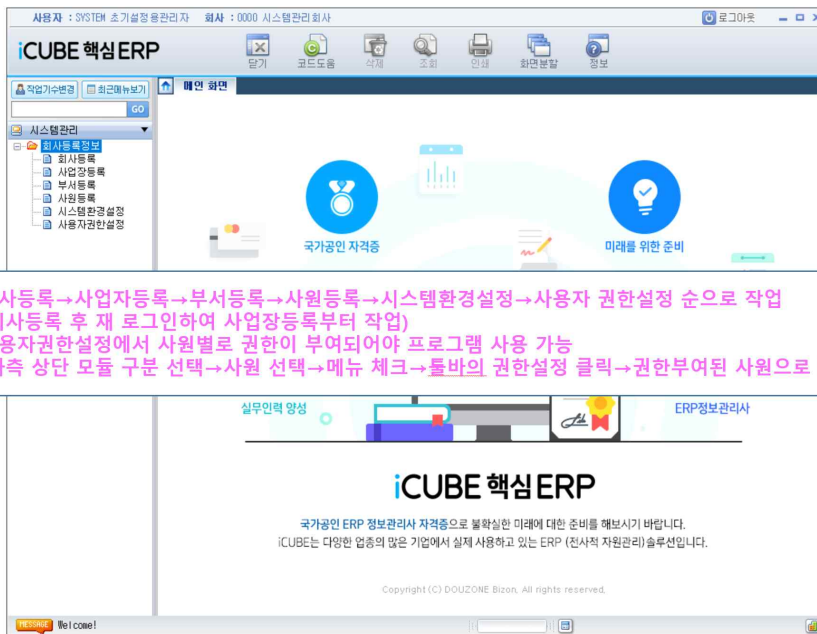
사용자 : SYSTEM 초기설정용관리자 회사 : 0000 시스템관리 회사

로그아웃

iCUBE 핵심ERP

닫기 코드도움 삭제 조회 인쇄 화면분할 정보

작업기수변경 최근메뉴보기

GO

메인 화면

시스템관리

회사등록정보
회사등록
사업장등록
부서등록
사원등록
시스템환경설정
사용자권한설정

국가공인 자격증

미래를 위한 준비

사등록→사업자등록→부서등록→사원등록→시스템환경설정→사용자 권한설정 순으로 작업
사등록 후 재 로그인하여 사업장등록부터 작업)
용자권한설정에서 사원별로 권한이 부여되어야 프로그램 사용 가능
측 상단 모듈 구분 선택→사원 선택→메뉴 체크→툴바의 권한설정 클릭→권한부여된 사원으로

실무인력 양성

ERP정보관리사

iCUBE 핵심ERP

국가공인 ERP 정보관리사 자격증으로 불확실한 미래에 대한 준비를 해보시기 바랍니다.
iCUBE는 다양한 업종의 많은 기업에서 실제 사용하고 있는 ERP (전사적 자원관리)솔루션입니다.

Copyright (C) DOUZONE Bizon. All rights reserved.

MESSAGE Welcome!